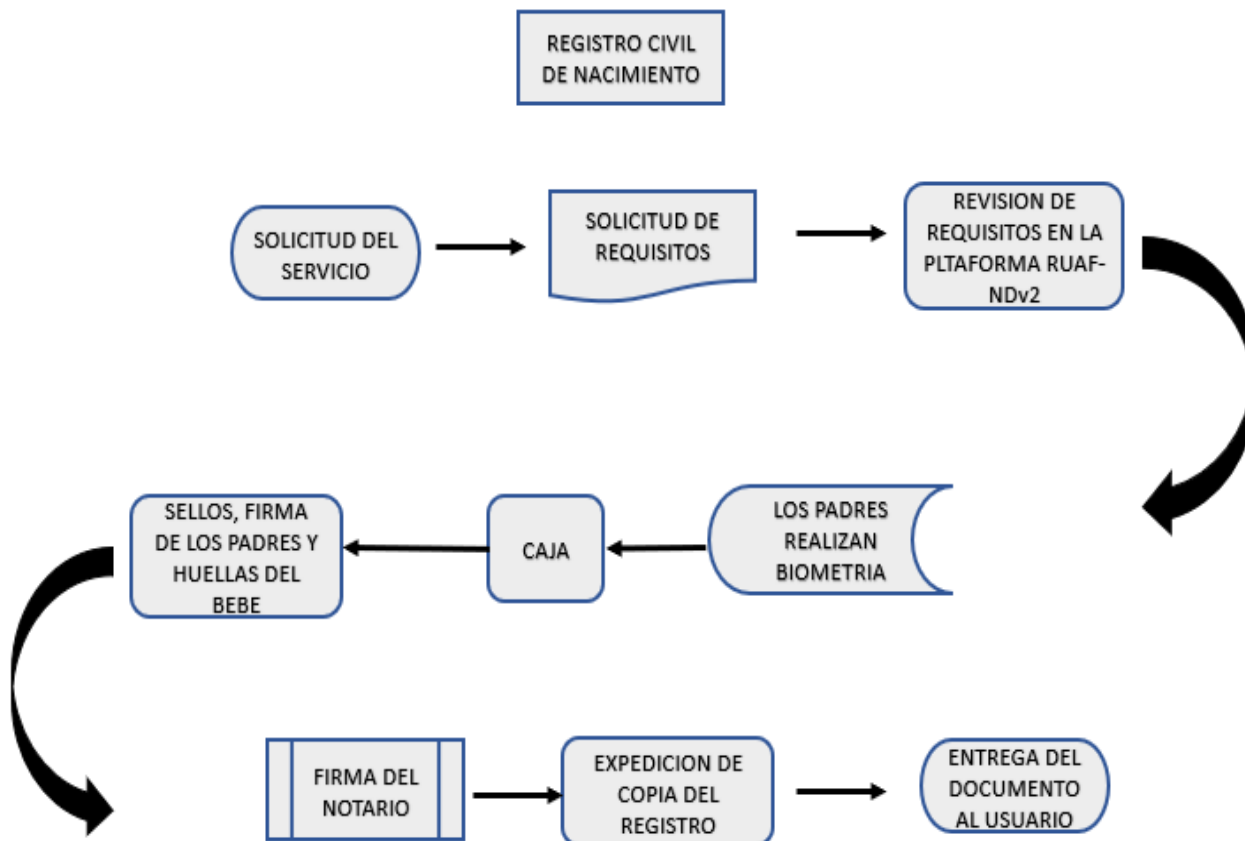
REGISTRO CIVIL DE NACIMIENTO

SOLICITUD DEL SERVICIO

SOLICITUD DE REQUISITOS

REVISION DE REQUISITOS EN LA PLTAFORMA RUAF-NDv2

LOS PADRES REALIZAN BIOMETRIA

CAJA

SELLOS, FIRMA DE LOS PADRES Y HUELLAS DEL BEBE

FIRMA DEL NOTARIO

EXPEDICION DE COPIA DEL REGISTRO

ENTREGA DEL DOCUMENTO AL USUARIO